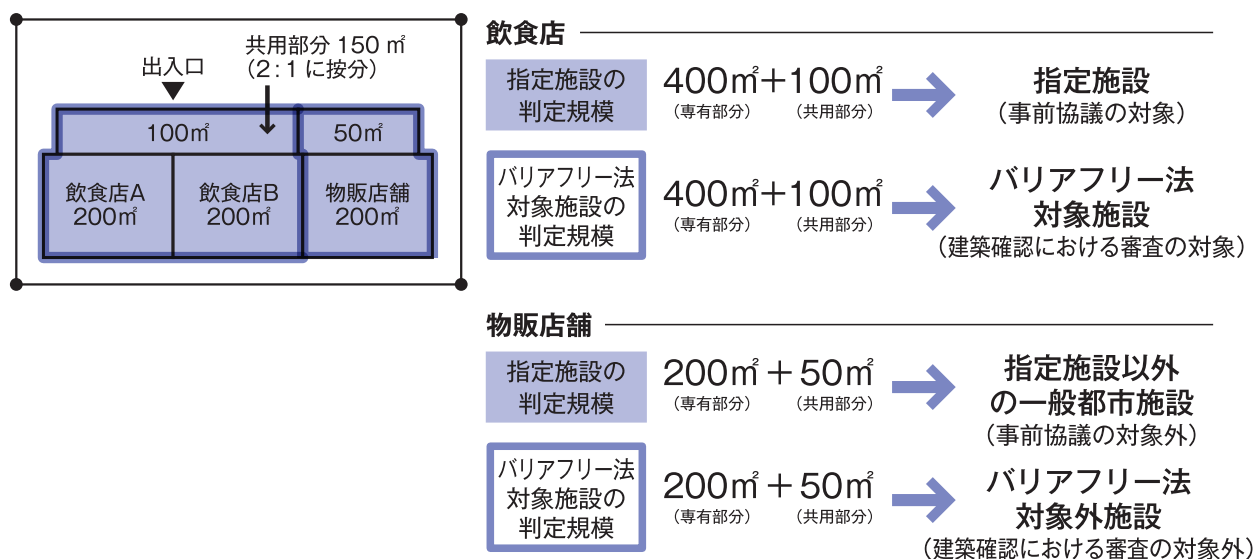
共用部分 150 ㎡
（2：1 に按分）

出入口

100㎡

50㎡

飲食店A
200㎡

飲食店B
200㎡

物販店舗
200㎡

飲食店

指定施設の判定規模

400㎡＋100㎡
（専有部分）（共用部分）

指定施設
（事前協議の対象）

バリアフリー法対象施設の判定規模

400㎡＋100㎡
（専有部分）（共用部分）

バリアフリー法対象施設
（建築確認における審査の対象）

物販店舗

指定施設の判定規模

200㎡ ＋50㎡
（専有部分）（共用部分）

指定施設以外の一般都市施設
（事前協議の対象外）

バリアフリー法対象施設の判定規模

200㎡ ＋50㎡
（専有部分）（共用部分）

バリアフリー法対象外施設
（建築確認における審査の対象外）